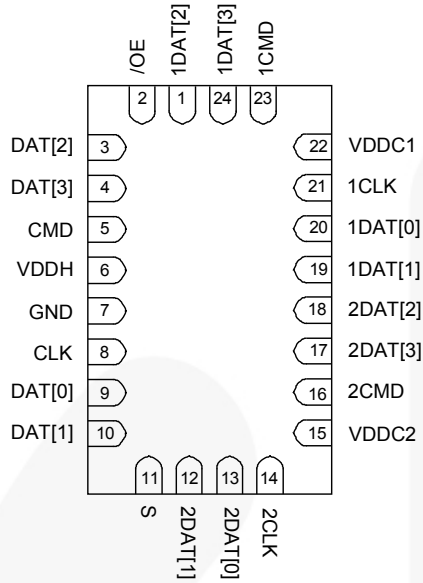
/OE
1DAT[2]
1DAT[3]
1CMD
2
1
24
23
DAT[2] 3
DAT[3] 4
CMD 5
VDDH 6
GND 7
CLK 8
DAT[0] 9
DAT[1] 10
22 VDDC1
21 1CLK
20 1DAT[0]
19 1DAT[1]
18 2DAT[2]
17 2DAT[3]
16 2CMD
15 VDDC2
11
12
13
14
S
2DAT[1]
2DAT[0]
2CLK